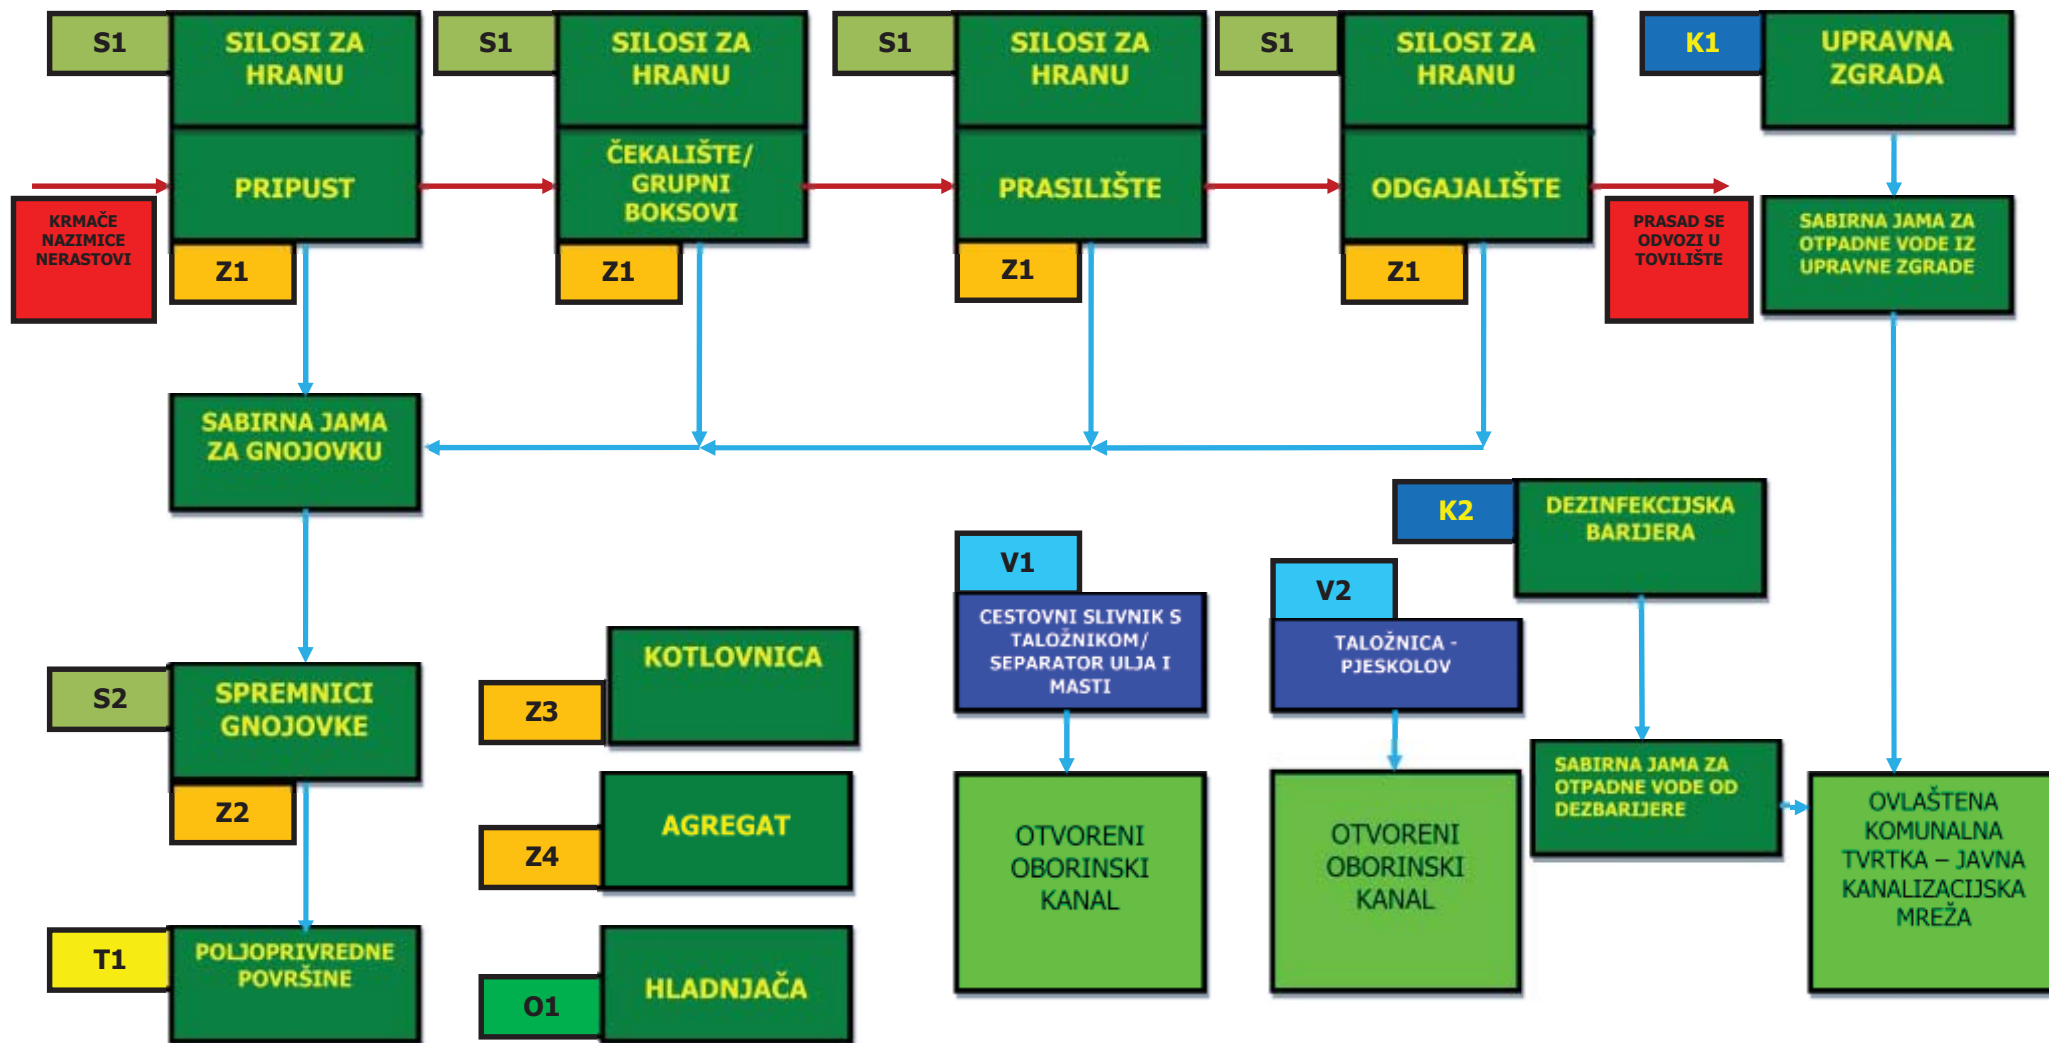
S1
SILOSI ZA HRANU

S1
SILOSI ZA HRANU

S1
SILOSI ZA HRANU

S1
SILOSI ZA HRANU

K1
UPRAVNA ZGRADA

KRMAČE NAZIMICE NERASTOVI

PRIPUST

ČEKALIŠTE/ GRUPNI BOKSOVI

PRASILIŠTE

ODGAJALIŠTE

PRASAD SE ODVOZI U TOVILIŠTE

SABIRNA JAMA ZA OTPADNE VODE IZ UPRAVNE ZGRADE

Z1

Z1

Z1

Z1

SABIRNA JAMA ZA GNOJOVKU

K2
DEZINFEKCIJSKA BARIJERA

V1
CESTOVNI SLIVNIK S TALOŽNIKOM/ SEPARATOR ULJA I MASTI

V2
TALOŽNICA - PJESKOLOV

S2
SPREMNICI GNOJOVKE

Z2

Z3
KOTLOVNICA

Z4
AGREGAT

OTVORENI OBORINSKI KANAL

OTVORENI OBORINSKI KANAL

SABIRNA JAMA ZA OTPADNE VODE OD DEZBARIJERE

OVLAŠTENA KOMUNALNA TVRTKA – JAVNA KANALIZACIJSKA MREŽA

T1
POLJOPRIVREDNE POVRŠINE

O1
HLADNJAČA